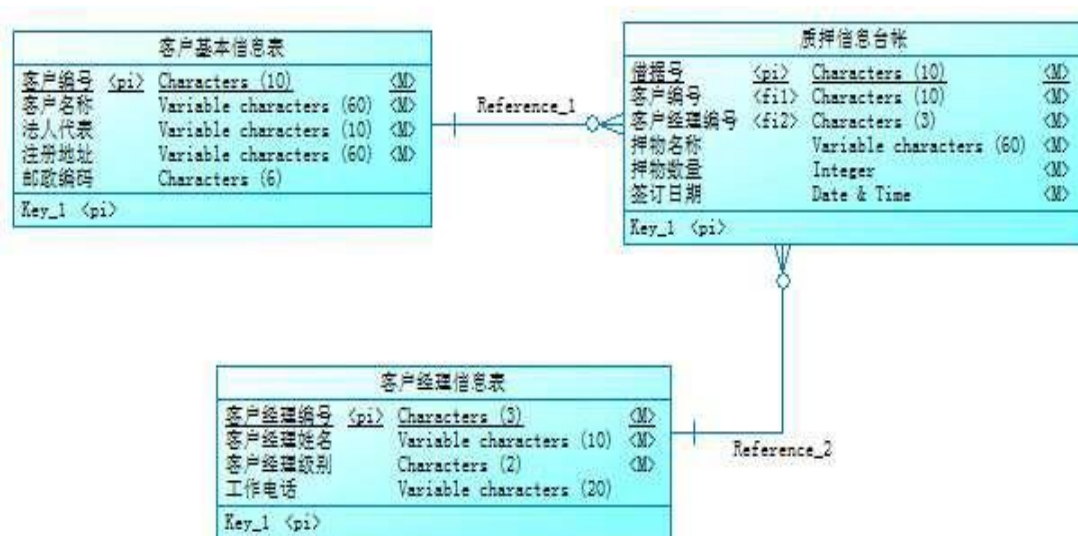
客户基本信息表

| | | | |
|---|---|---|---|
| 客户编号 | <pi> | Characters (10) | <M> |
| 客户名称 | | Variable characters (60) | <M> |
| 法人代表 | | Variable characters (10) | <M> |
| 注册地址 | | Variable characters (60) | <M> |
| 邮政编码 | | Characters (6) | |

Key_1 <pi>

Reference_1

质押信息台账

| | | | |
|---|---|---|---|
| 借据号 | <pi> | Characters (10) | <M> |
| 客户编号 | <fi1> | Characters (10) | <M> |
| 客户经理编号 | <fi2> | Characters (3) | <M> |
| 押物名称 | | Variable characters (60) | <M> |
| 押物数量 | | Integer | <M> |
| 签订日期 | | Date & Time | <M> |

Key_1 <pi>

客户经理信息表

| | | | |
|---|---|---|---|
| 客户经理编号 | <pi> | Characters (3) | <M> |
| 客户经理姓名 | | Variable characters (10) | <M> |
| 客户经理级别 | | Characters (2) | <M> |
| 工作电话 | | Variable characters (20) | |

Key_1 <pi>

Reference_2